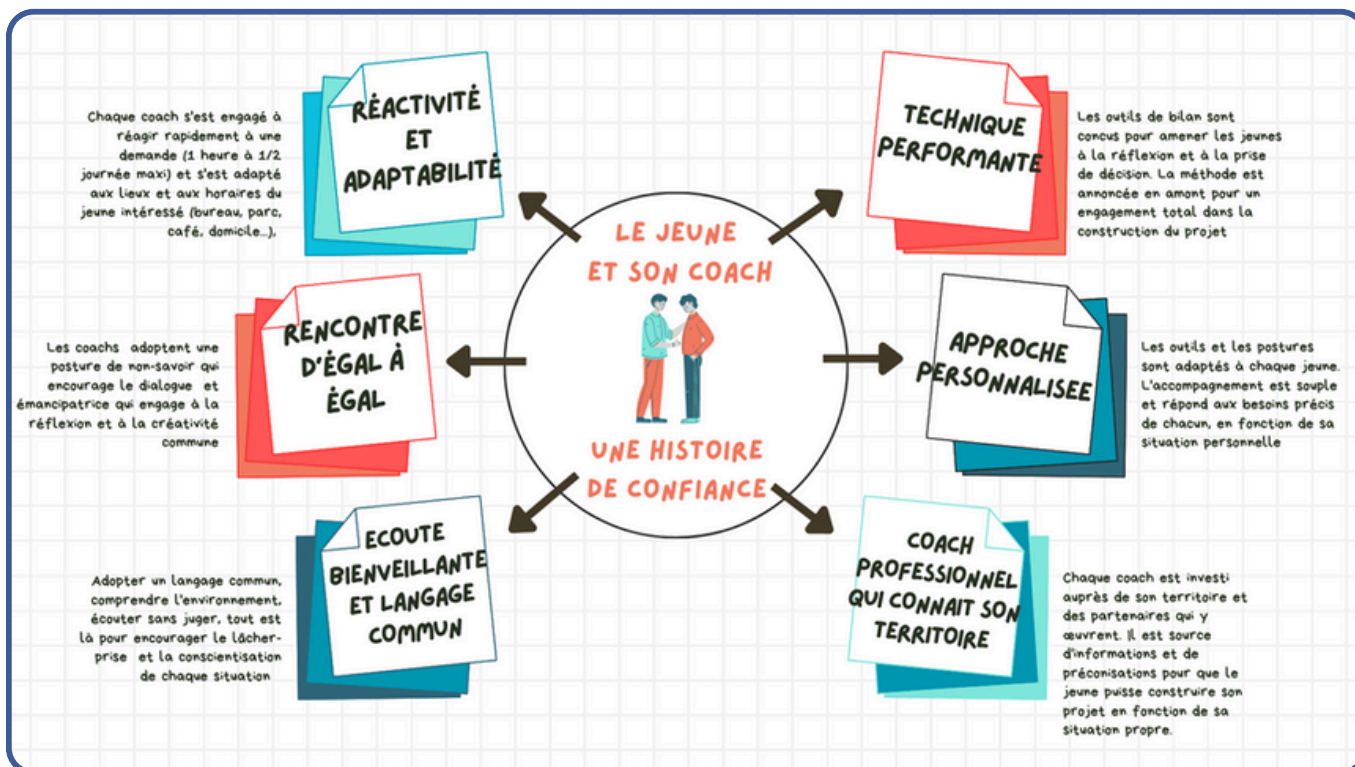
LE JEUNE ET SON COACH

UNE HISTOIRE DE CONFIANCE

RÉACTIVITÉ ET ADAPTABILITÉ

Chaque coach s'est engagé à réagir rapidement à une demande (1 heure à 1/2 journée maxi) et s'est adapté aux lieux et aux horaires du jeune intéressé (bureau, parc, café, domicile...).

TECHNIQUE PERFORMANTE

Les outils de bilan sont conçus pour amener les jeunes à la réflexion et à la prise de décision. La méthode est annoncée en amont pour un engagement total dans la construction du projet

RENCONTRE D'ÉGAL À ÉGAL

Les coachs adoptent une posture de non-savoir qui encourage le dialogue et émancipatrice qui engage à la réflexion et à la créativité commune

APPROCHE PERSONNALISEE

Les outils et les postures sont adaptés à chaque jeune. L'accompagnement est souple et répond aux besoins précis de chacun, en fonction de sa situation personnelle

ECOUTE BIENVEILLANTE ET LANGAGE COMMUN

Adopter un langage commun, comprendre l'environnement, écouter sans juger, tout est là pour encourager le lâcher-prise et la conscientisation de chaque situation

COACH PROFESSIONNEL QUI CONNAIT SON TERRITOIRE

Chaque coach est investi auprès de son territoire et des partenaires qui y œuvrent. Il est source d'informations et de préconisations pour que le jeune puisse construire son projet en fonction de sa situation propre.